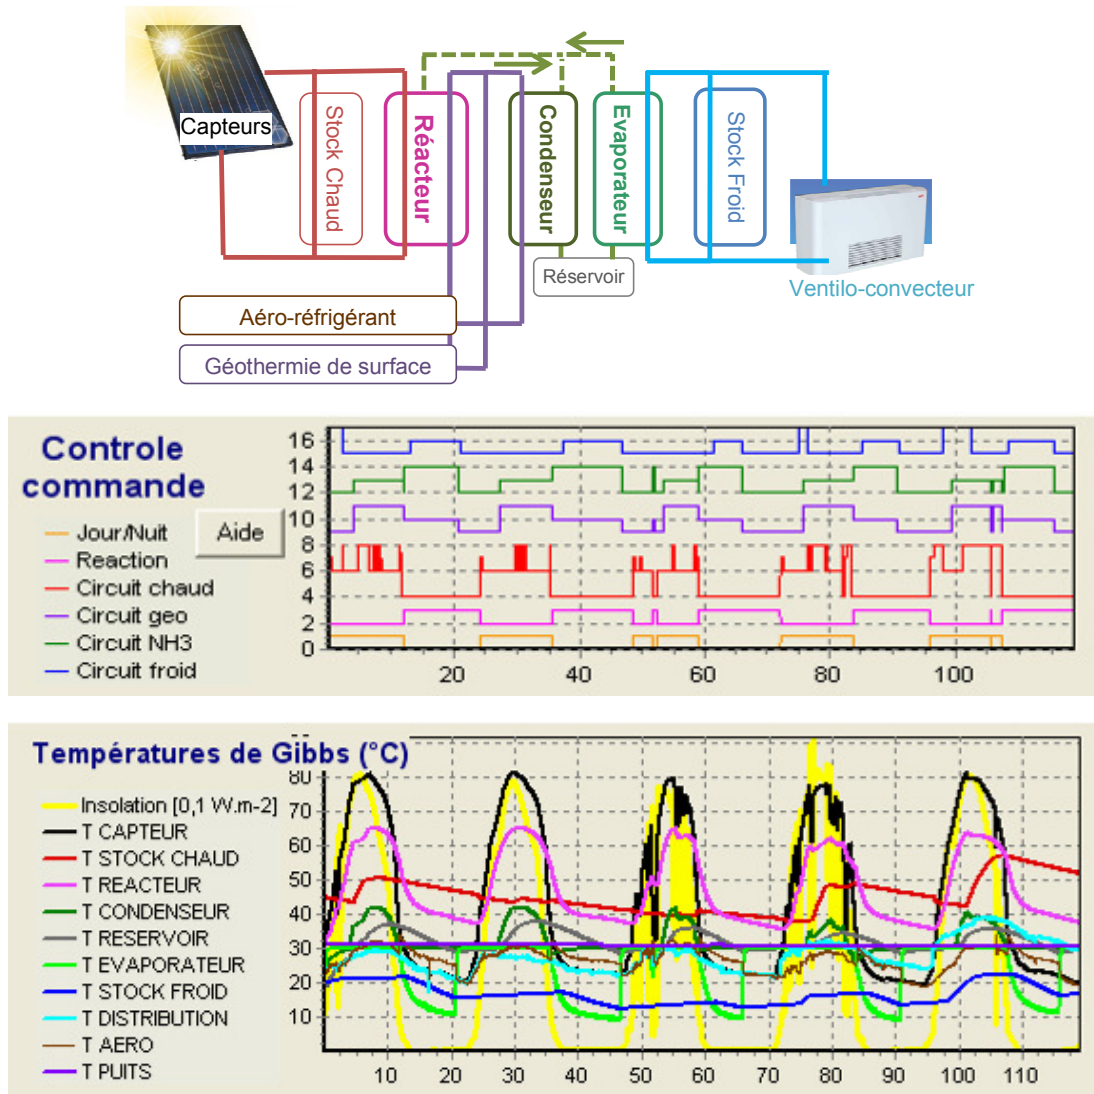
Capteurs
Stock Chaud
Réacteur
Condenseur
Evaporateur
Stock Froid
Réservoir
Ventilo-convecteur
Aéro-réfrigérant
Géothermie de surface

Controle commande
Jour/Nuit
Aide
Reaction
Circuit chaud
Circuit geo
Circuit NH3
Circuit froid
16
14
12
10
8
6
4
2
0
20
40
60
80
100

Températures de Gibbs (°C)
Insolation [0,1 W.m-2]
T CAPTEUR
T STOCK CHAUD
T REACTEUR
T CONDENSEUR
T RESERVOIR
T EVAPORATEUR
T STOCK FROID
T DISTRIBUTION
T AERO
T PUITS
80
70
60
50
40
30
20
10
10
20
30
40
50
60
70
80
90
100
110